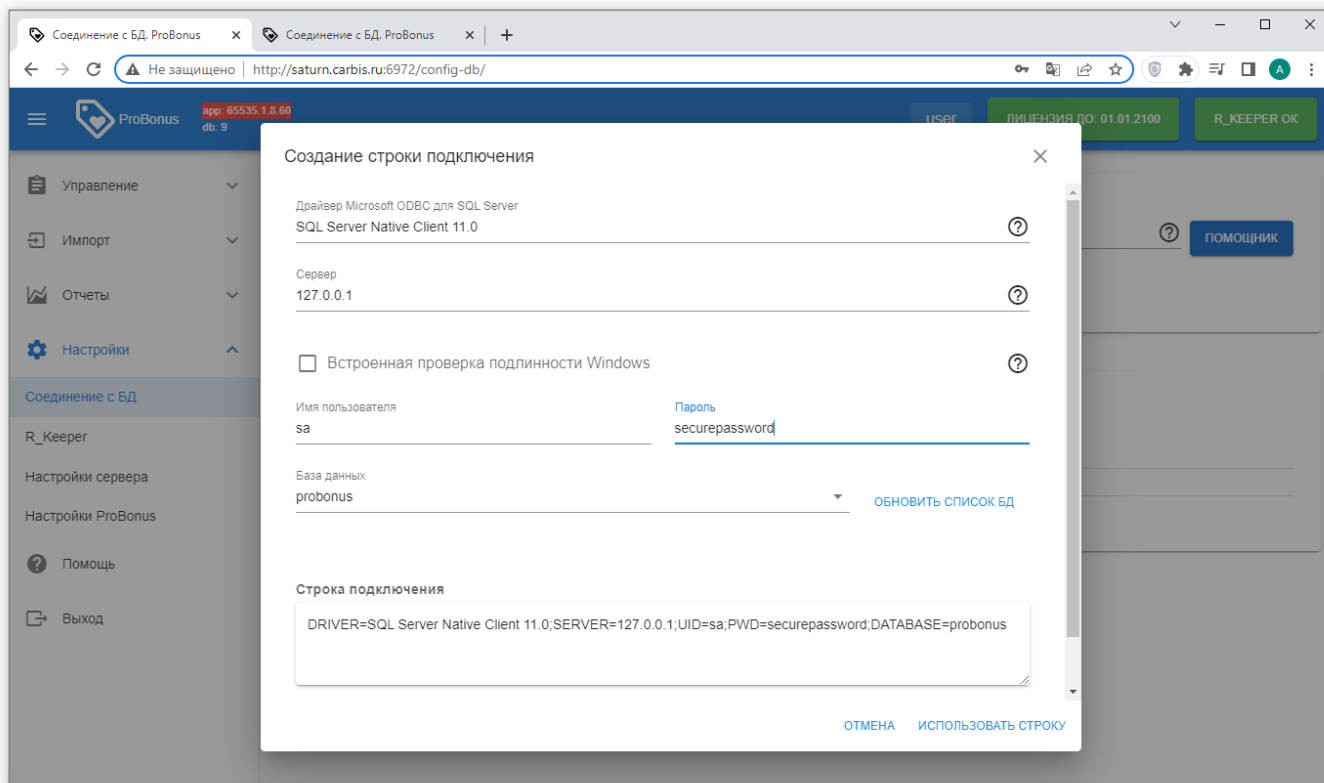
Соединение с БД. ProBonus ×
Соединение с БД. ProBonus ×
+

Не защищено | http://saturn.carbis.ru:6972/config-db/

ProBonus
app: 65535.1.8.60
db: 9

user
ЛИЦЕНЗИЯ ДО: 01.01.2100
R_KEEPER OK

Управление
Импорт
Отчеты
Настройки
Соединение с БД
R_Keeper
Настройки сервера
Настройки ProBonus
Помощь
Выход

ПОМОЩНИК

Создание строки подключения

Драйвер Microsoft ODBC для SQL Server
SQL Server Native Client 11.0

Сервер
127.0.0.1

Встроенная проверка подлинности Windows

Имя пользователя
sa

Пароль
securepassword

База данных
probonus

ОБНОВИТЬ СПИСОК БД

Строка подключения
DRIVER=SQL Server Native Client 11.0;SERVER=127.0.0.1;UID=sa;PWD=securepassword;DATABASE=probonus

ОТМЕНА
ИСПОЛЬЗОВАТЬ СТРОКУ